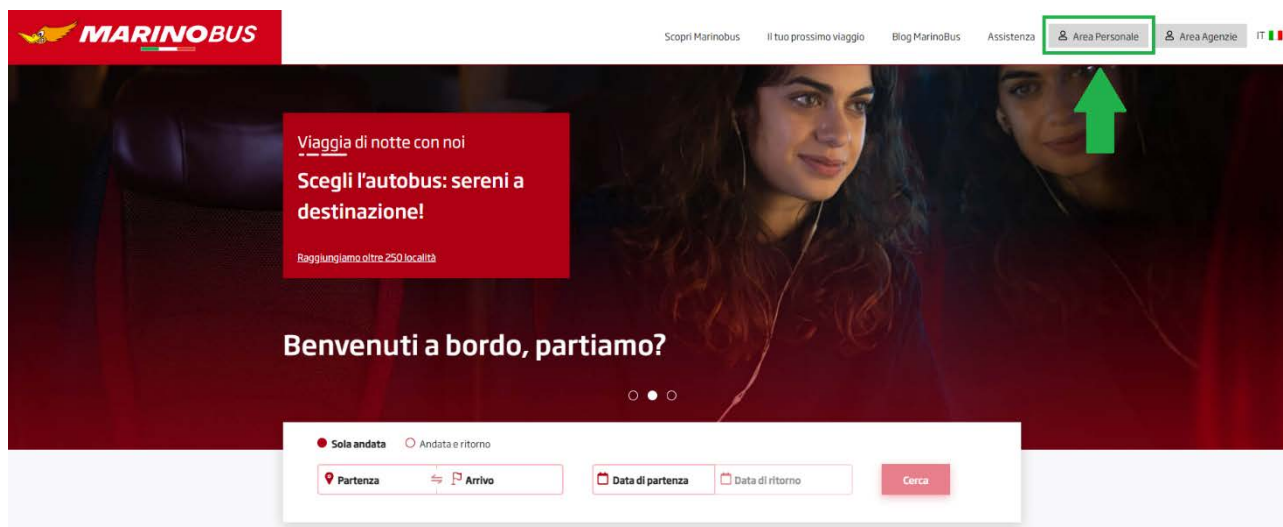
MARINOBUS

Scopri Marinobus Il tuo prossimo viaggio Blog MarinoBus Assistenza Area Personale Area Agenzie IT

Viaggia di notte con noi

Scegli l'autobus: sereni a destinazione!

Raggiungiamo oltre 250 località

Benvenuti a bordo, partiamo?

Sola andata Andata e ritorno

Partenza Arrivo Data di partenza Data di ritorno Cerca